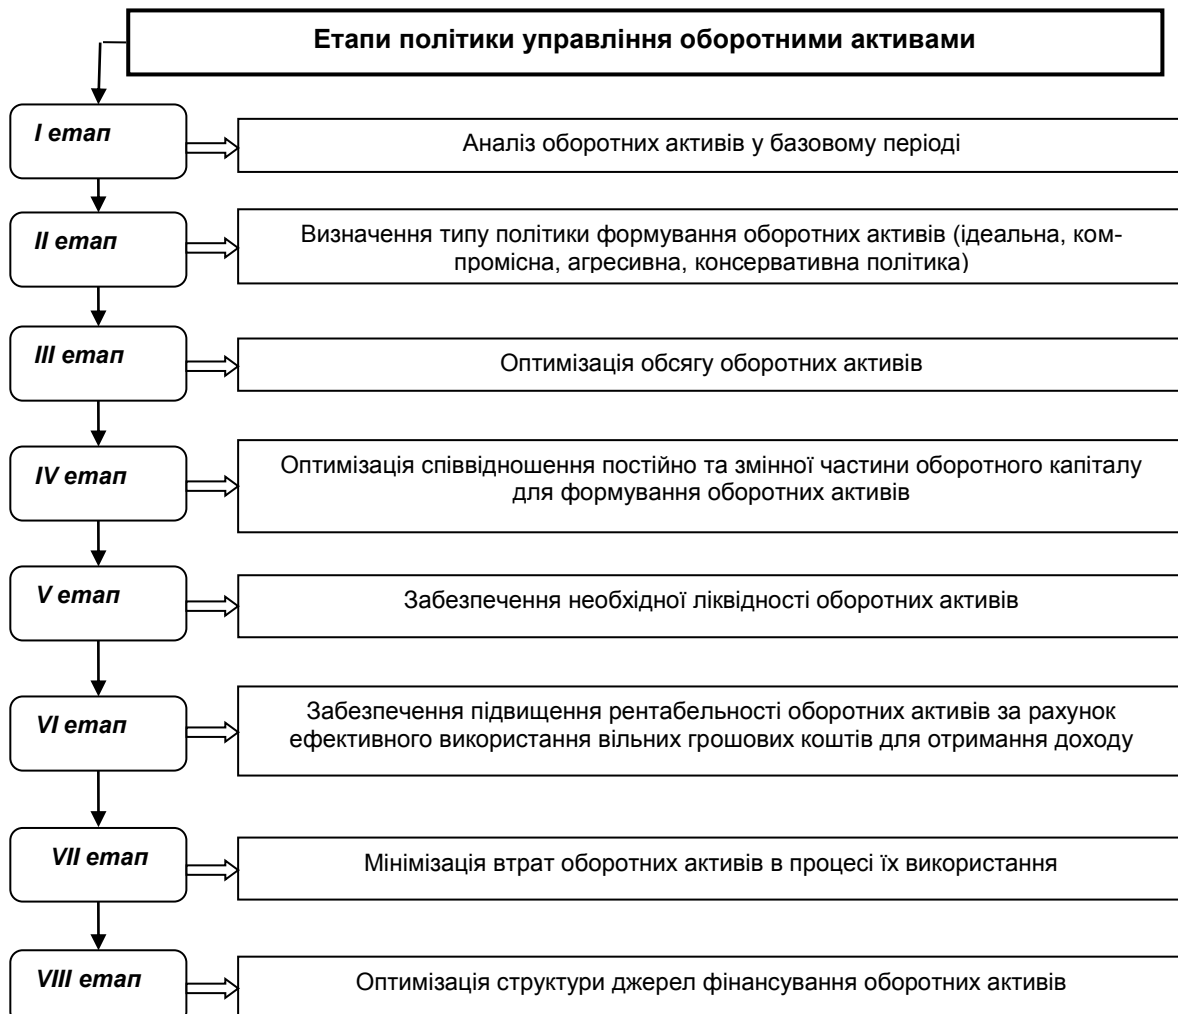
Етапи політики управління оборотними активами

I етап

Аналіз оборотних активів у базовому періоді

II етап

Визначення типу політики формування оборотних активів (ідеальна, компромісна, агресивна, консервативна політика)

III етап

Оптимізація обсягу оборотних активів

IV етап

Оптимізація співвідношення постійно та змінної частини оборотного капіталу для формування оборотних активів

V етап

Забезпечення необхідної ліквідності оборотних активів

VI етап

Забезпечення підвищення рентабельності оборотних активів за рахунок ефективного використання вільних грошових коштів для отримання доходу

VII етап

Мінімізація втрат оборотних активів в процесі їх використання

VIII етап

Оптимізація структури джерел фінансування оборотних активів